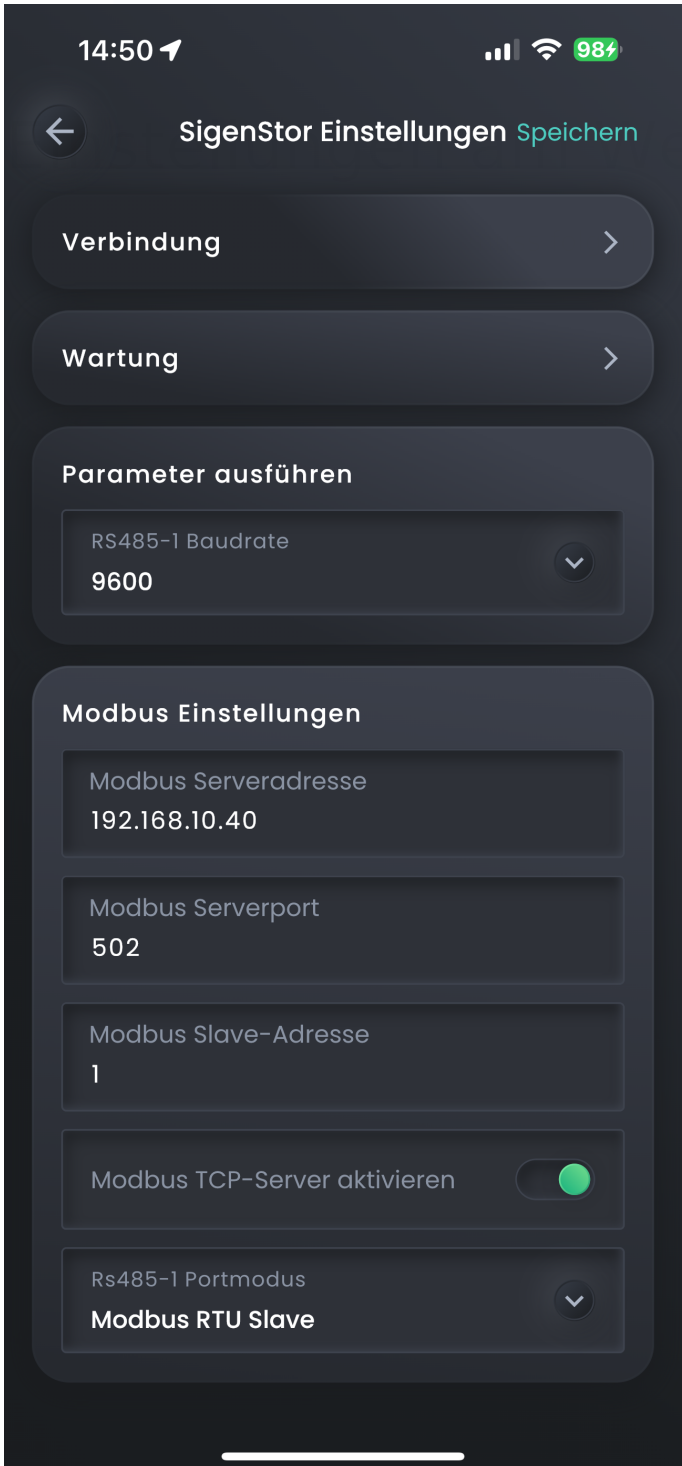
14:50

98

SigenStor Einstellungen Speichern

Verbindung

Wartung

Parameter ausführen

RS485-1 Baudrate
9600

Modbus Einstellungen

Modbus Serveradresse
192.168.10.40

Modbus Serverport
502

Modbus Slave-Adresse
1

Modbus TCP-Server aktivieren

Rs485-1 Portmodus
Modbus RTU Slave